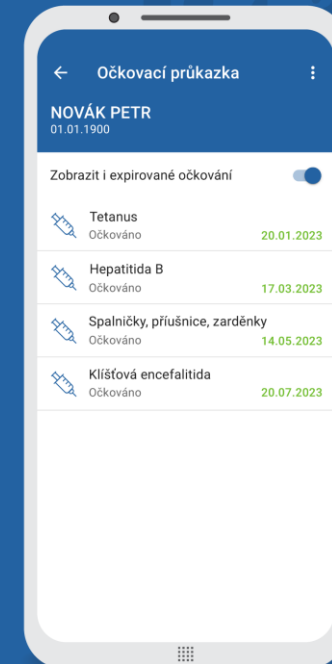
Očkovací průkazka

NOVÁK PETR
01.01.1900

Zobrazit i expirované očkování

Tetanus
Očkováno 20.01.2023

Hepatitida B
Očkováno 17.03.2023

Spalničky, příušnice, zarděnky
Očkováno 14.05.2023

Klíšťová encefalitida
Očkováno 20.07.2023